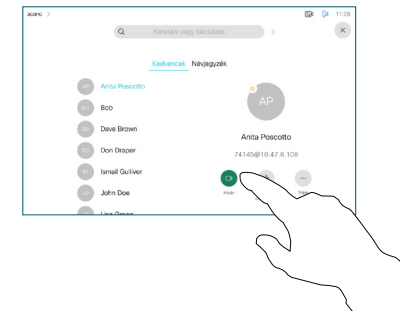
acano >

11:26

Keresés vagy tárcsázás

Kedvencek Névjegyzék

AP Anita Poscotto

BO Bob

DB Dave Brown

DD Don Draper

IG Ismail Gulliver

JD John Doe

LB Lisa Brown

AP

Anita Poscotto

74145@10.47.8.108

Hívás

Több